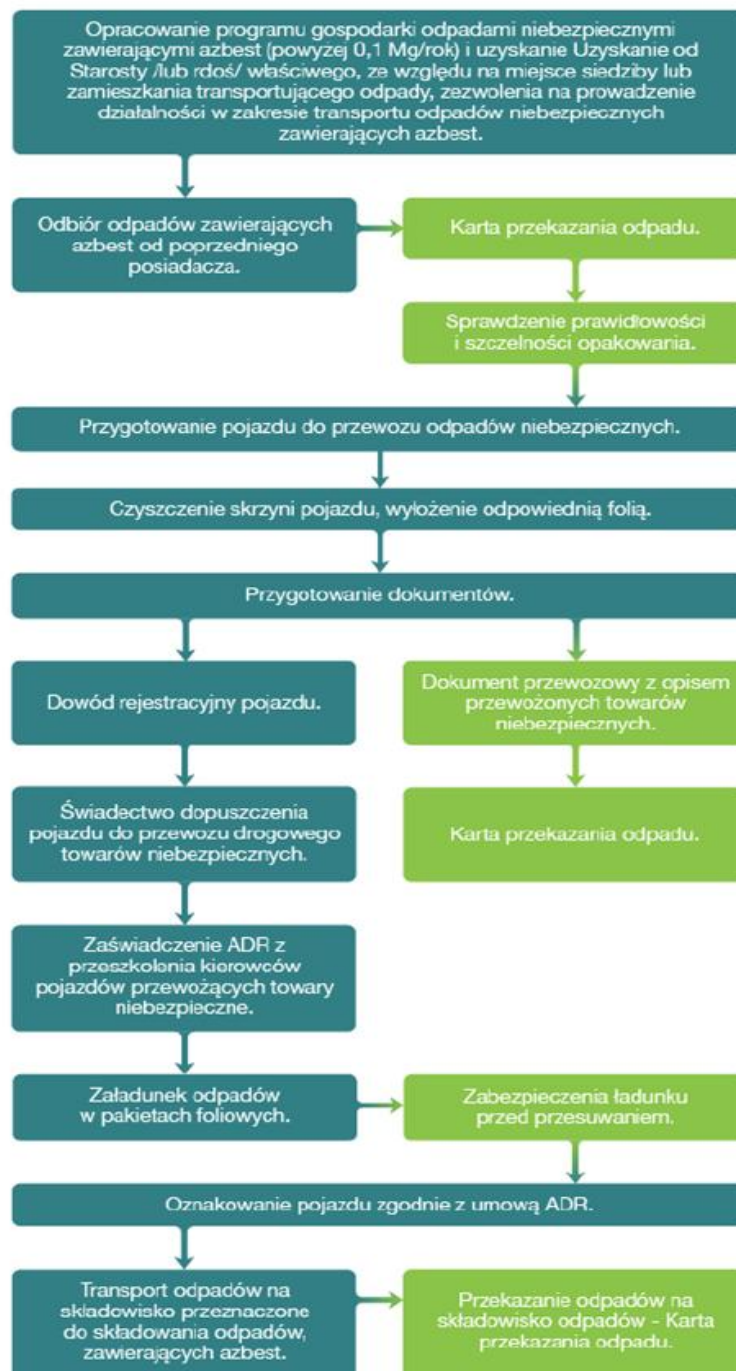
Opracowanie programu gospodarki odpadami niebezpiecznymi zawierającymi azbest (powyżej 0,1 Mg/rok) i uzyskanie Uzyskanie od Starosty /lub rdoś/ właściwego, ze względu na miejsce siedziby lub zamieszkania transportującego odpady, zezwolenia na prowadzenie działalności w zakresie transportu odpadów niebezpiecznych zawierających azbest.

Odbiór odpadów zawierających azbest od poprzedniego posiadacza.

Karta przekazania odpadu.

Sprawdzenie prawidłowości i szczelności opakowania.

Przygotowanie pojazdu do przewozu odpadów niebezpiecznych.

Czyszczenie skrzyni pojazdu, wyłożenie odpowiednią folią.

Przygotowanie dokumentów.

Dowód rejestracyjny pojazdu.

Dokument przewozowy z opisem przewożonych towarów niebezpiecznych.

Świadectwo dopuszczenia pojazdu do przewozu drogowego towarów niebezpiecznych.

Karta przekazania odpadu.

Zaświadczenie ADR z przeszkolenia kierowców pojazdów przewożących towary niebezpieczne.

Załadunek odpadów w pakietach foliowych.

Zabezpieczenia ładunku przed przesuwaniem.

Oznakowanie pojazdu zgodnie z umową ADR.

Transport odpadów na składowisko przeznaczone do składowania odpadów, zawierających azbest.

Przekazanie odpadów na składowisko odpadów - Karta przekazania odpadu.